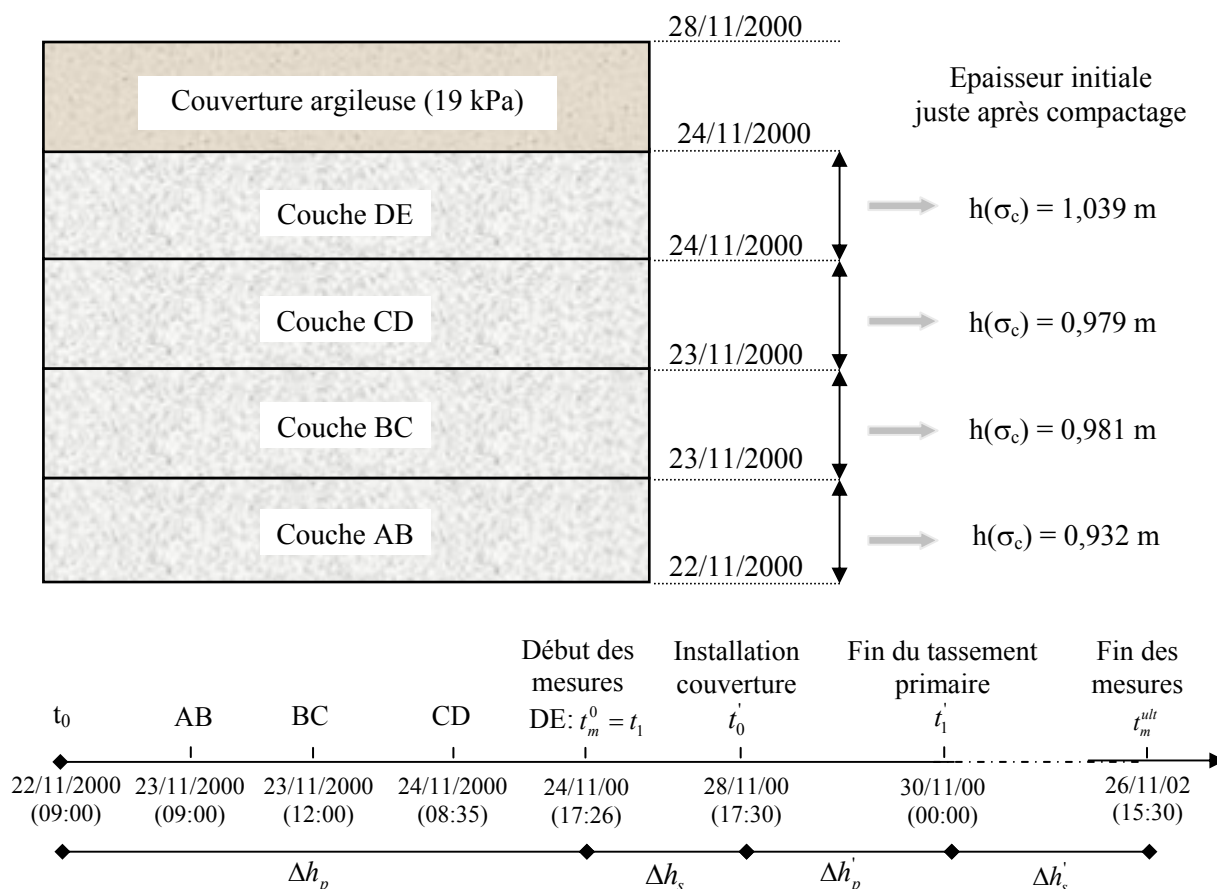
28/11/2000

Couverture argileuse (19 kPa)

Epaisseur initiale juste après compactage

24/11/2000

Couche DE

$h(\sigma_c) = 1,039$ m

24/11/2000

Couche CD

$h(\sigma_c) = 0,979$ m

23/11/2000

Couche BC

$h(\sigma_c) = 0,981$ m

23/11/2000

Couche AB

$h(\sigma_c) = 0,932$ m

22/11/2000

| $t_0$ | AB | BC | CD | Début des mesures DE: $t_m^0 = t_1$ | Installation couverture $t_0^{'}$ | Fin du tassement primaire $t_1^{'}$ | Fin des mesures $t_m^{ult}$ |
|---|---|---|---|---|---|---|---|
| 22/11/2000 (09:00) | 23/11/2000 (09:00) | 23/11/2000 (12:00) | 24/11/2000 (08:35) | 24/11/00 (17:26) | 28/11/00 (17:30) | 30/11/00 (00:00) | 26/11/02 (15:30) |

$\Delta h_p$ $\Delta h_s$ $\Delta h_p^{'}$ $\Delta h_s^{'}$